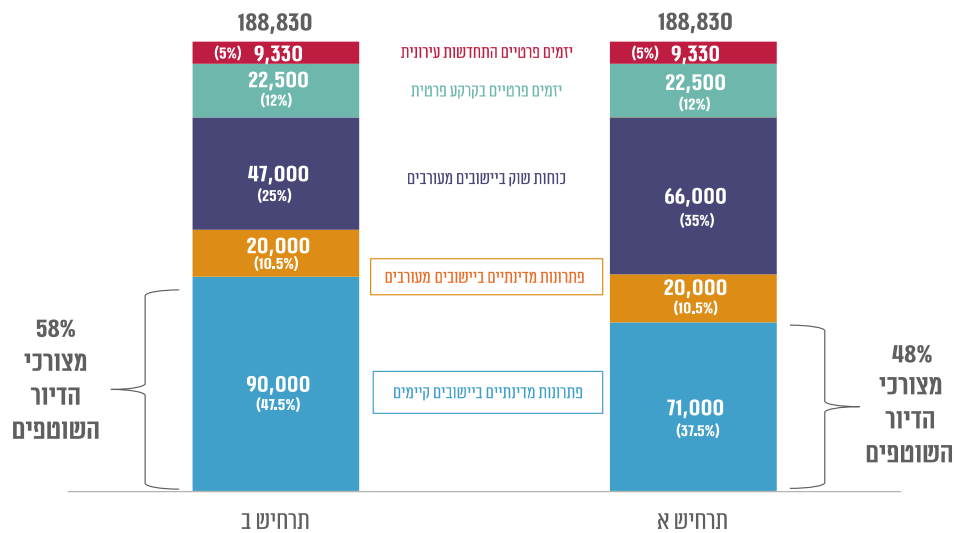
188,830
(5%) 9,330
22,500
(12%)
47,000
(25%)
20,000
(10.5%)
90,000
(47.5%)

58%
מצורכי
הדיור
השותפים

תרחיש ב

יזמים פרטיים התחדשות עירונית
יזמים פרטיים בקרקע פרטית
כוחות שוק ביישובים מעורבים
פתרונות מדינתיים ביישובים מעורבים
פתרונות מדינתיים ביישובים קיימים

188,830
(5%) 9,330
22,500
(12%)
66,000
(35%)
20,000
(10.5%)
71,000
(37.5%)

48%
מצורכי
הדיור
השותפים

תרחיש א